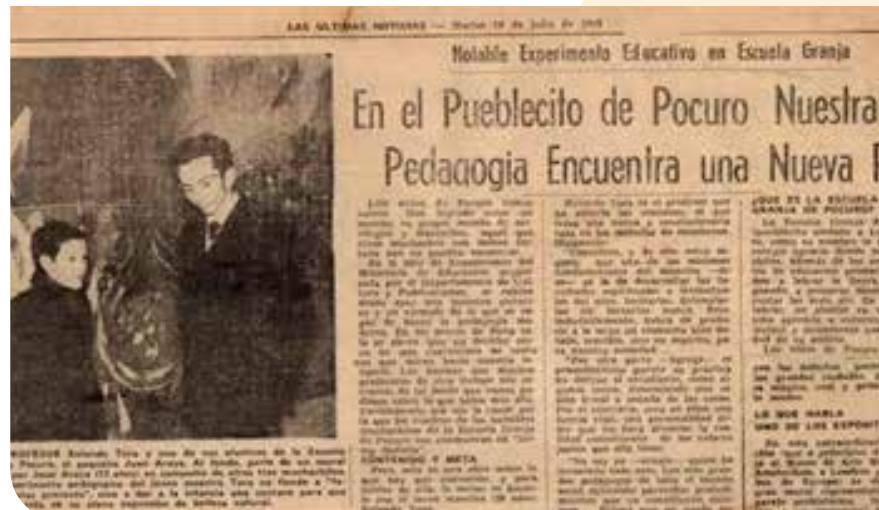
LAS ULTIMAS NOTICIAS — Martes 28 de Julio de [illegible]

Notable Experimento Educativo en Escuela Granja

En el Pueblecito de Pocuro Nuestra Pedagogia Encuentra una Nueva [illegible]

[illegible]

CONTENIDO Y META

¿QUE ES LA ESCUELA GRANJA DE POCURO?

LO QUE HABLA UNO DE LOS EXPOSIT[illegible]

PROFESOR Rolando Toro y uno de sus alumnos de la Escuela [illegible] Pocuro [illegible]